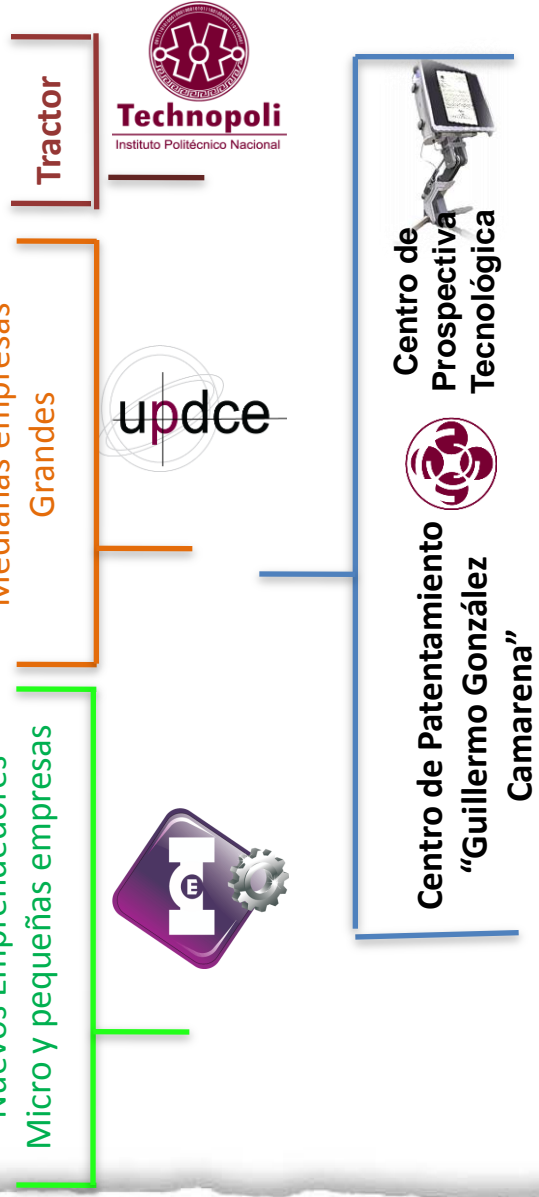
Tractor

Technopoli
Instituto Politécnico Nacional

Medianas empresas
Grandes

updce

Nuevos Emprendedores
Micro y pequeñas empresas

Centro de Prospectiva Tecnológica

Centro de Patentamiento "Guillermo González Camarena"